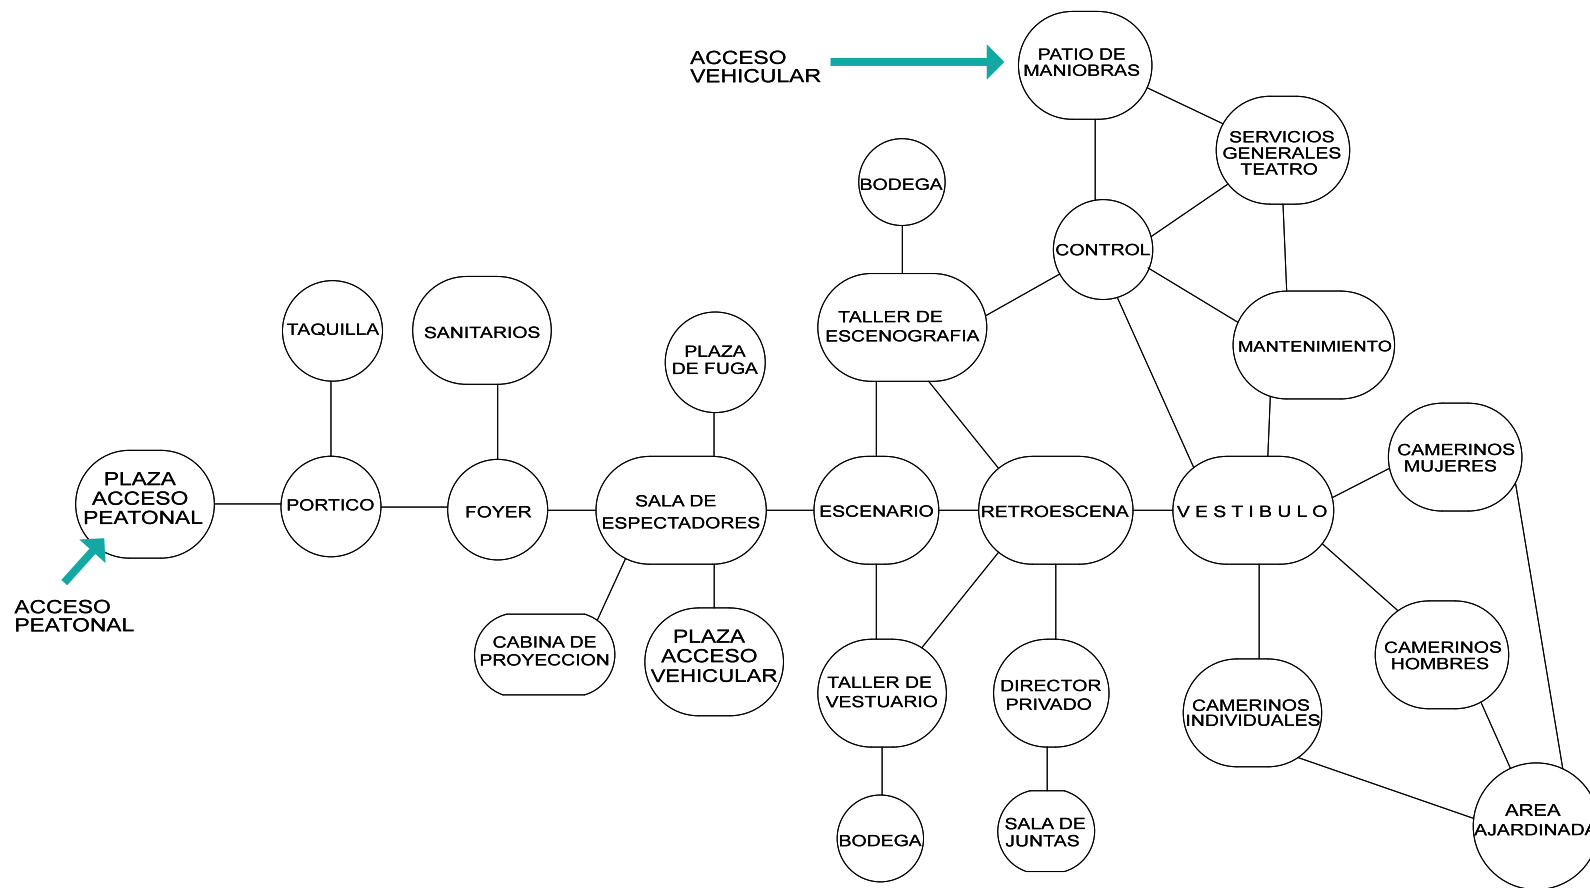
ACCESO VEHICULAR

PATIO DE MANIOBRAS

SERVICIOS GENERALES TEATRO

BODEGA

CONTROL

TALLER DE ESCENOGRAFIA

MANTENIMIENTO

TAQUILLA

SANITARIOS

PLAZA DE FUGA

CAMERINOS MUJERES

PLAZA ACCESO PEATONAL

PORTICO

FOYER

SALA DE ESPECTADORES

ESCENARIO

RETROESCENA

V E S T I B U L O

ACCESO PEATONAL

CABINA DE PROYECCION

PLAZA ACCESO VEHICULAR

TALLER DE VESTUARIO

DIRECTOR PRIVADO

CAMERINOS HOMBRES

CAMERINOS INDIVIDUALES

BODEGA

SALA DE JUNTAS

AREA AJARDINADA